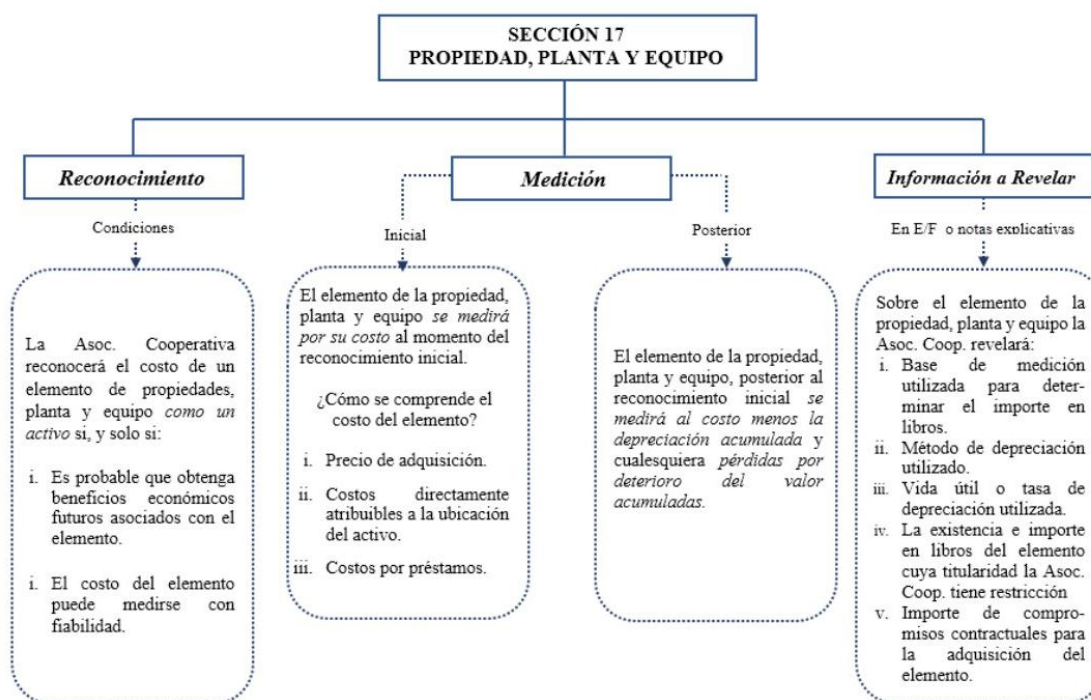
SECCIÓN 17
PROPIEDAD, PLANTA Y EQUIPO

Reconocimiento

Condiciones

La Asoc. Cooperativa reconocerá el costo de un elemento de propiedades, planta y equipo como un activo si, y solo si:

i. Es probable que obtenga beneficios económicos futuros asociados con el elemento.

i. El costo del elemento puede medirse con fiabilidad.

Medición

Inicial

El elemento de la propiedad, planta y equipo se medirá por su costo al momento del reconocimiento inicial.

¿Cómo se comprende el costo del elemento?

i. Precio de adquisición.

ii. Costos directamente atribuibles a la ubicación del activo.

iii. Costos por préstamos.

Posterior

El elemento de la propiedad, planta y equipo, posterior al reconocimiento inicial se medirá al costo menos la depreciación acumulada y cualesquiera pérdidas por deterioro del valor acumuladas.

Información a Revelar

En E/F o notas explicativas

Sobre el elemento de la propiedad, planta y equipo la Asoc. Coop. revelará:
i. Base de medición utilizada para determinar el importe en libros.
ii. Método de depreciación utilizado.
iii. Vida útil o tasa de depreciación utilizada.
iv. La existencia e importe en libros del elemento cuya titularidad la Asoc. Coop. tiene restricción
v. Importe de compromisos contractuales para la adquisición del elemento.